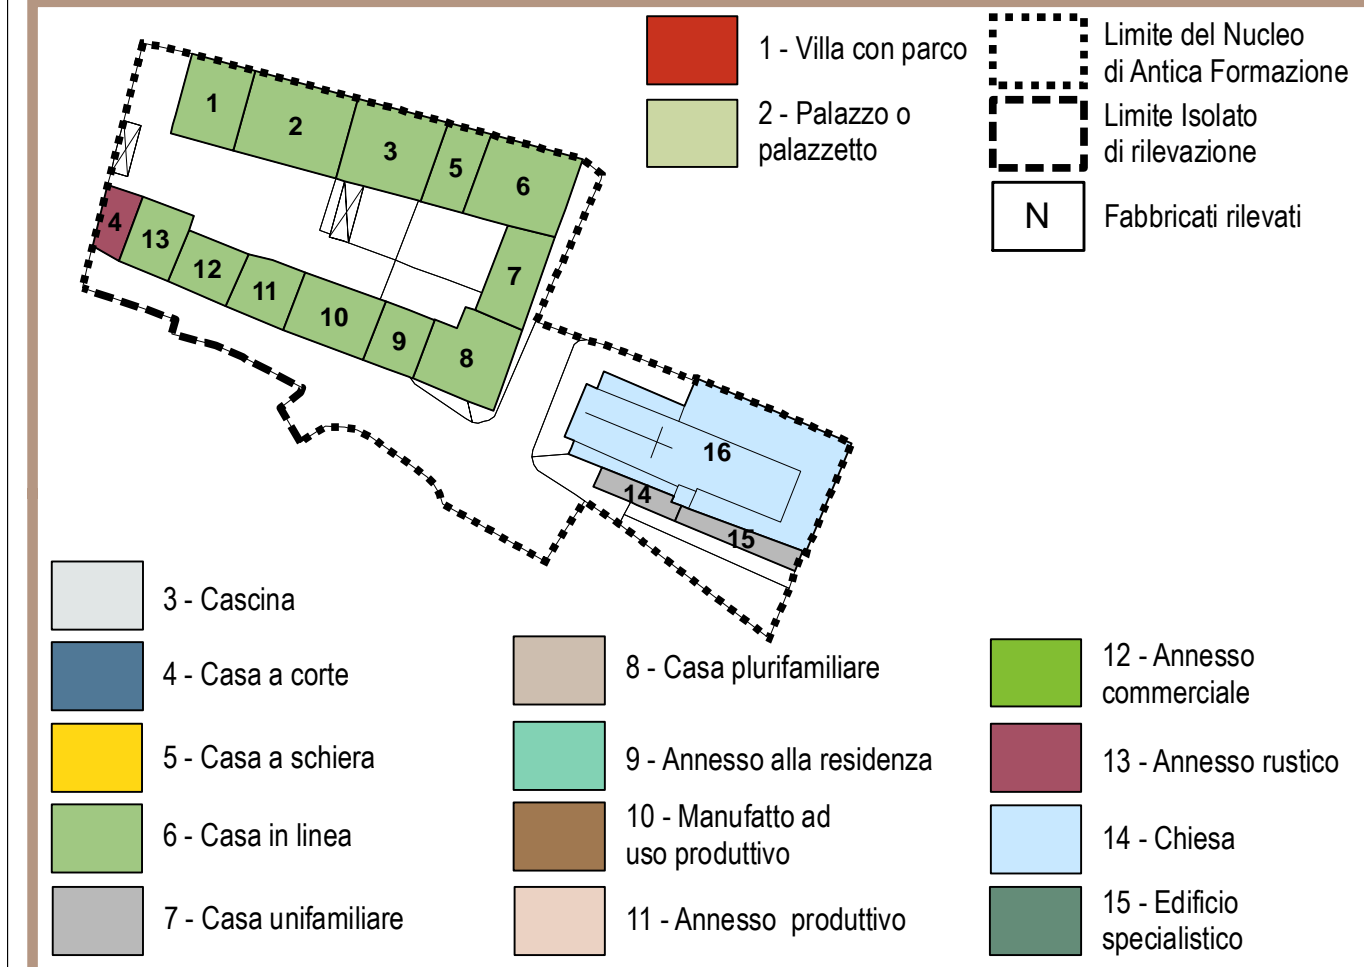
1 - Villa con parco

2 - Palazzo o palazzetto

Limite del Nucleo di Antica Formazione

Limite Isolato di rilevazione

N Fabbricati rilevati

1
2
3
5
6
4
13
12
11
10
9
8
7
16
14
15

3 - Cascina

4 - Casa a corte

5 - Casa a schiera

6 - Casa in linea

7 - Casa unifamiliare

8 - Casa plurifamiliare

9 - Annesso alla residenza

10 - Manufatto ad uso produttivo

11 - Annesso produttivo

12 - Annesso commerciale

13 - Annesso rustico

14 - Chiesa

15 - Edificio specialistico